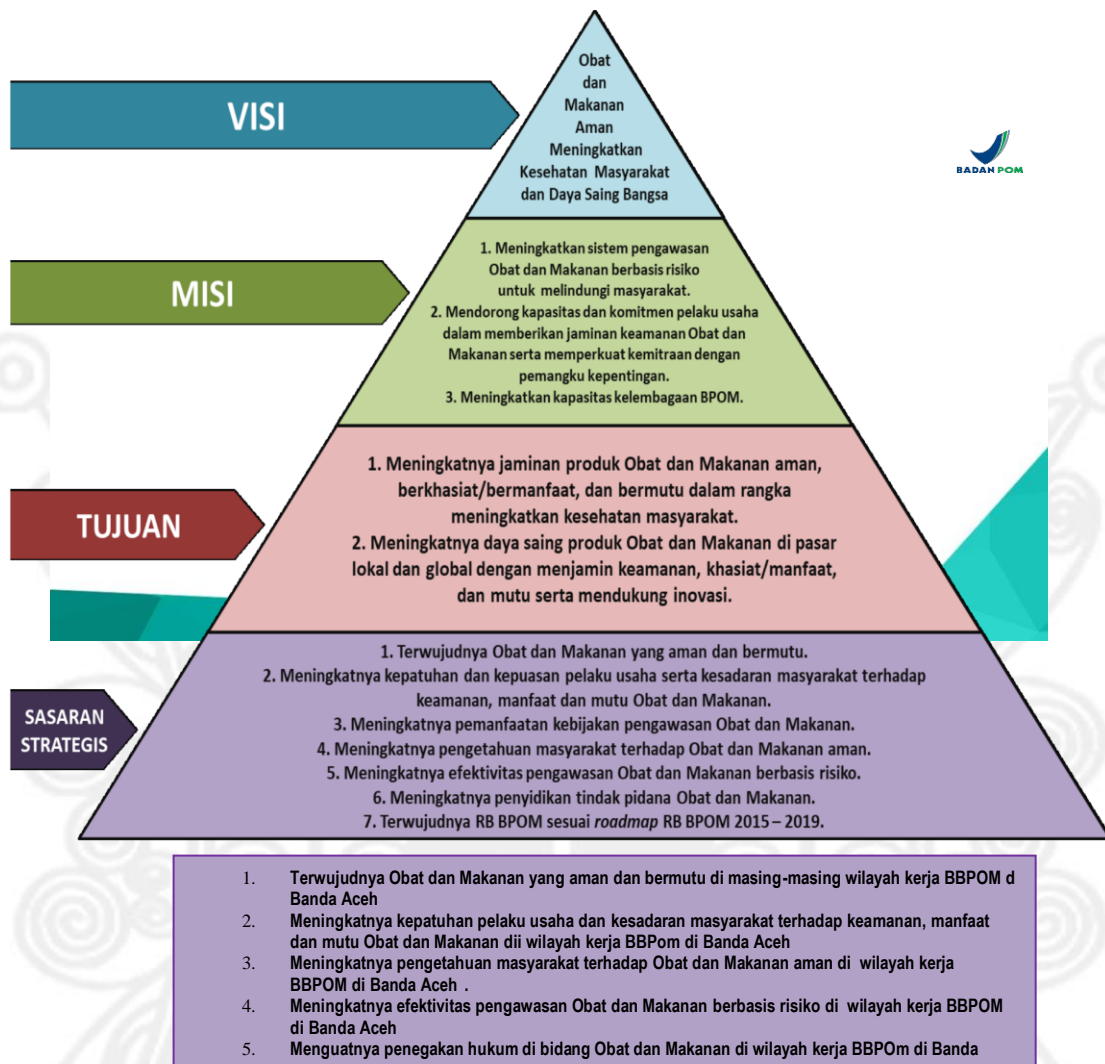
VISI

Obat dan Makanan Aman Meningkatkan Kesehatan Masyarakat dan Daya Saing Bangsa

BADAN POM

MISI

1. Meningkatkan sistem pengawasan Obat dan Makanan berbasis risiko untuk melindungi masyarakat.
2. Mendorong kapasitas dan komitmen pelaku usaha dalam memberikan jaminan keamanan Obat dan Makanan serta memperkuat kemitraan dengan pemangku kepentingan.
3. Meningkatkan kapasitas kelembagaan BPOM.

TUJUAN

1. Meningkatnya jaminan produk Obat dan Makanan aman, berkhasiat/bermanfaat, dan bermutu dalam rangka meningkatkan kesehatan masyarakat.
2. Meningkatnya daya saing produk Obat dan Makanan di pasar lokal dan global dengan menjamin keamanan, khasiat/manfaat, dan mutu serta mendukung inovasi.

SASARAN STRATEGIS

1. Terwujudnya Obat dan Makanan yang aman dan bermutu.
2. Meningkatnya kepatuhan dan kepuasan pelaku usaha serta kesadaran masyarakat terhadap keamanan, manfaat dan mutu Obat dan Makanan.
3. Meningkatnya pemanfaatan kebijakan pengawasan Obat dan Makanan.
4. Meningkatnya pengetahuan masyarakat terhadap Obat dan Makanan aman.
5. Meningkatnya efektivitas pengawasan Obat dan Makanan berbasis risiko.
6. Meningkatnya penyidikan tindak pidana Obat dan Makanan.
7. Terwujudnya RB BPOM sesuai *roadmap* RB BPOM 2015 – 2019.

1. Terwujudnya Obat dan Makanan yang aman dan bermutu di masing-masing wilayah kerja BBPOM d Banda Aceh
2. Meningkatnya kepatuhan pelaku usaha dan kesadaran masyarakat terhadap keamanan, manfaat dan mutu Obat dan Makanan dii wilayah kerja BBPom di Banda Aceh
3. Meningkatnya pengetahuan masyarakat terhadap Obat dan Makanan aman di wilayah kerja BBPOM di Banda Aceh .
4. Meningkatnya efektivitas pengawasan Obat dan Makanan berbasis risiko di wilayah kerja BBPOM di Banda Aceh
5. Menguatnya penegakan hukum di bidang Obat dan Makanan di wilayah kerja BBPOm di Banda